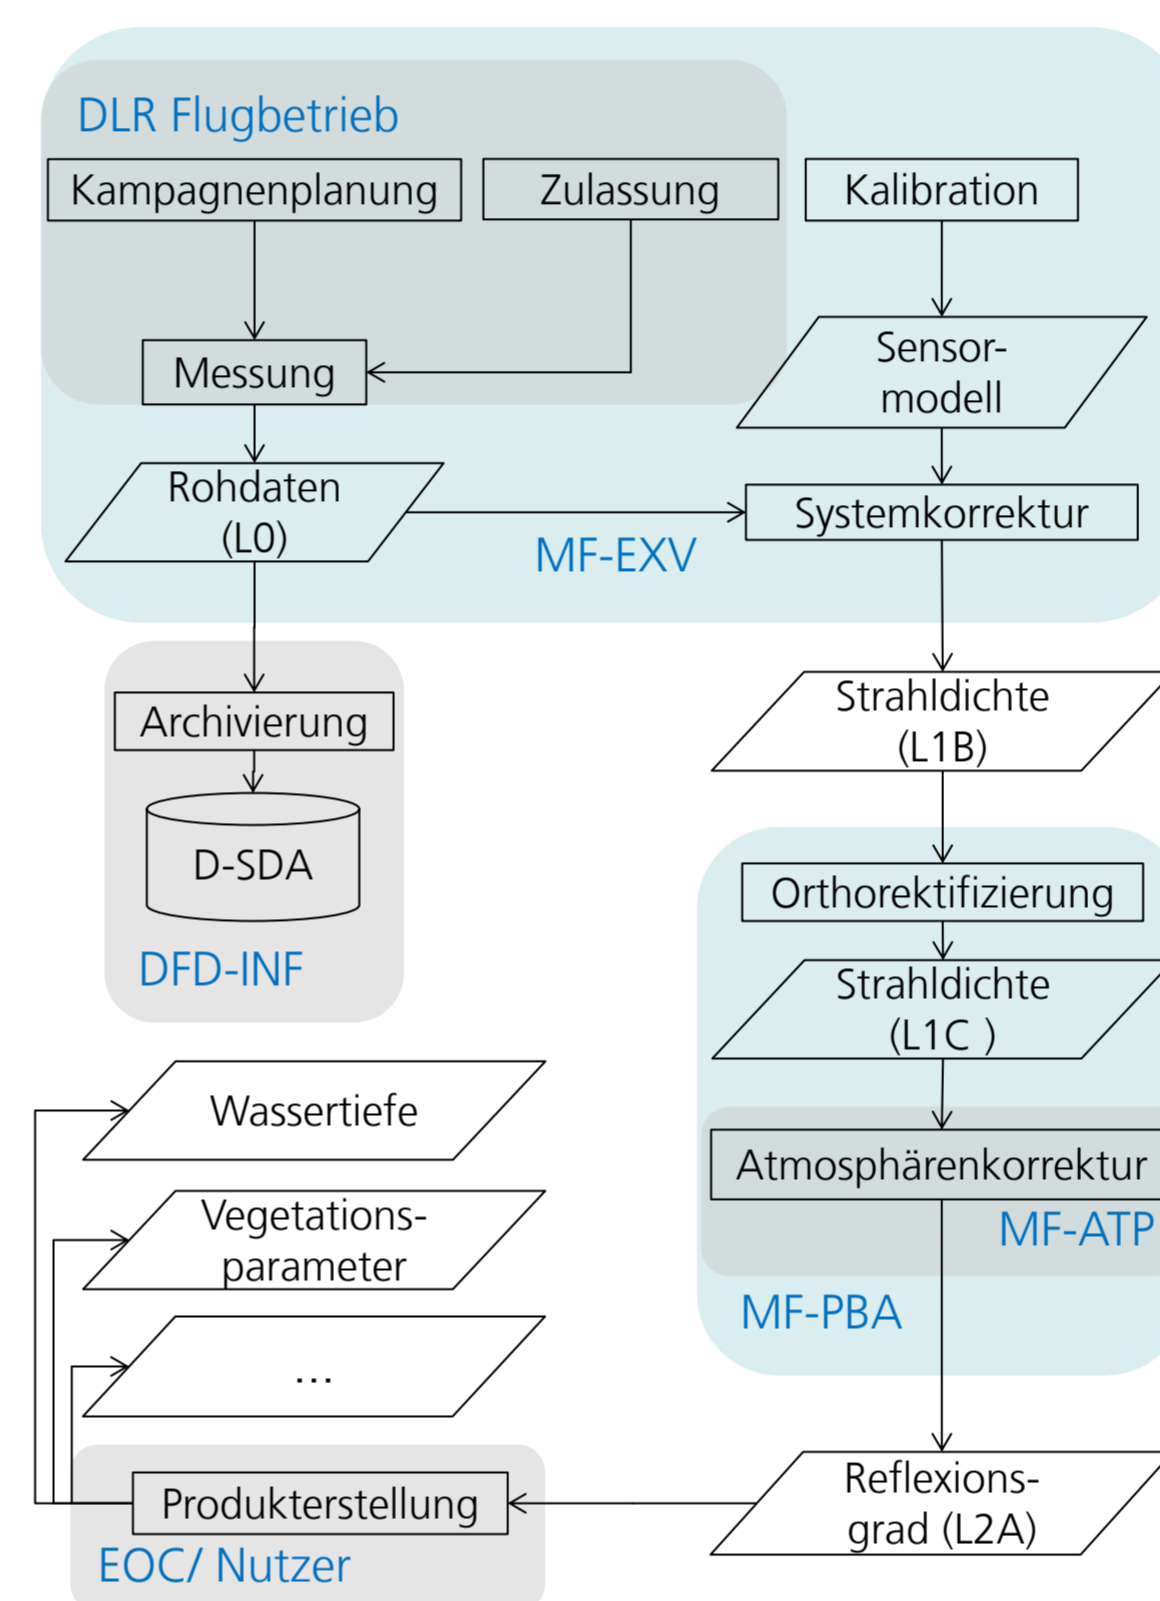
DLR Flugbetrieb

Kampagnenplanung

Zulassung

Kalibration

Messung

Sensor-modell

Rohdaten (L0)

Systemkorrektur

MF-EXV

Archivierung

D-SDA

DFD-INF

Strahldichte (L1B)

Orthorektifizierung

Strahldichte (L1C )

Atmosphärenkorrektur

MF-ATP

MF-PBA

Wassertiefe

Vegetations-parameter

...

Produkterstellung

EOC/ Nutzer

Reflexions-grad (L2A)